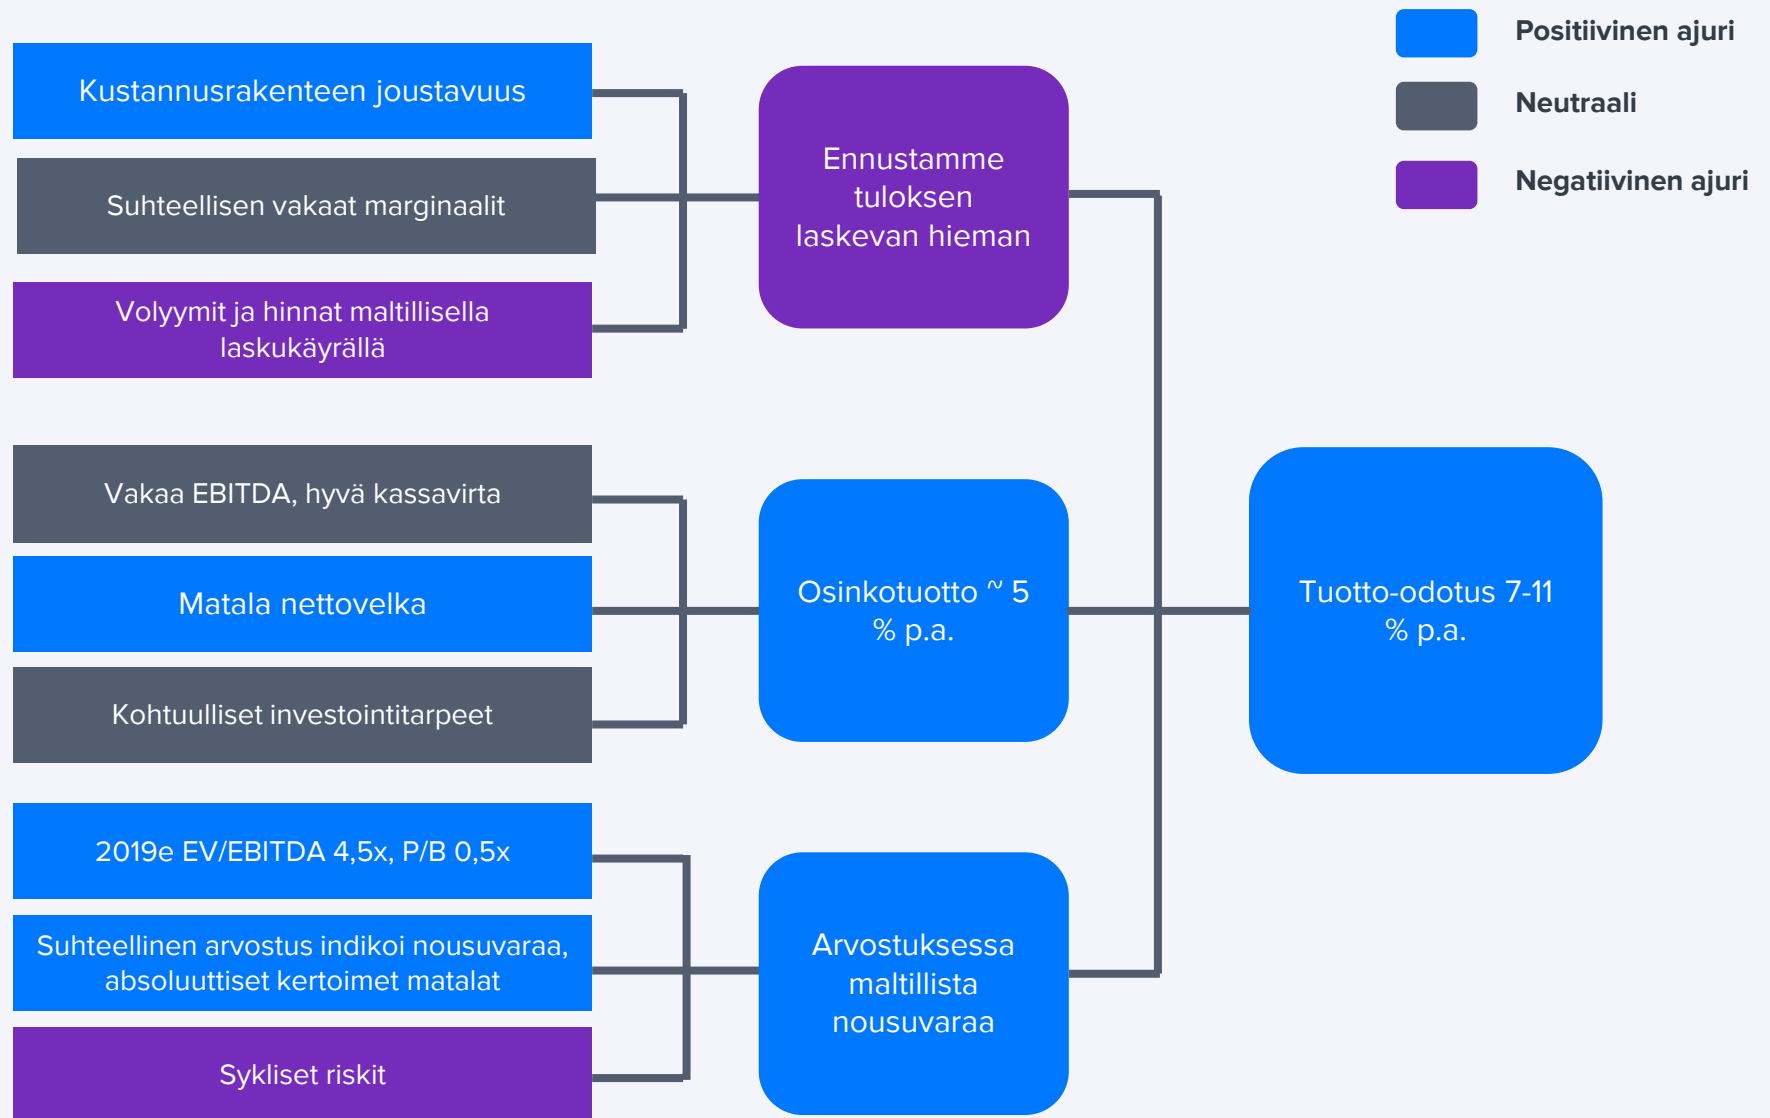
Positiivinen ajuri

Neutraali

Negatiivinen ajuri

Kustannusrakenteen joustavuus

Suhteellisen vakaat marginaalit

Volyymit ja hinnat maltillisella laskukäyrällä

Ennustamme tuloksen laskevan hieman

Vakaa EBITDA, hyvä kassavirta

Matala nettovelka

Kohtuulliset investointitarpeet

Osinkotuotto ~ 5 % p.a.

Tuotto-odotus 7-11 % p.a.

2019e EV/EBITDA 4,5x, P/B 0,5x

Suhteellinen arvostus indikoi nousuvaraa, absoluuttiset kertoimet matalat

Sykliset riskit

Arvostuksessa maltillista nousuvaraa